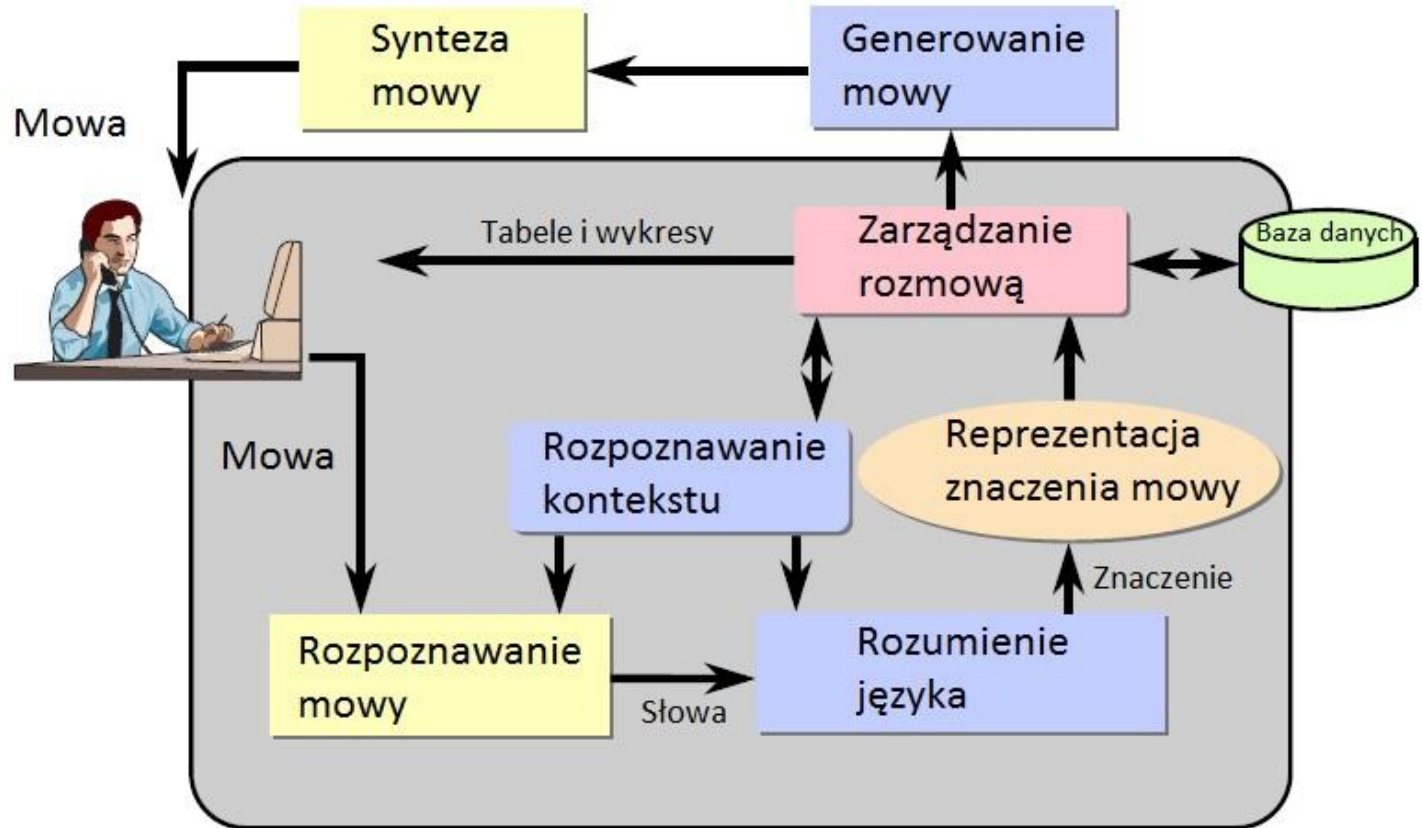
Synteza mowy

Generowanie mowy

Mowa

Tabele i wykresy

Zarządzanie rozmową

Baza danych

Mowa

Rozpoznawanie kontekstu

Reprezentacja znaczenia mowy

Znaczenie

Rozpoznawanie mowy

Słowa

Rozumienie języka